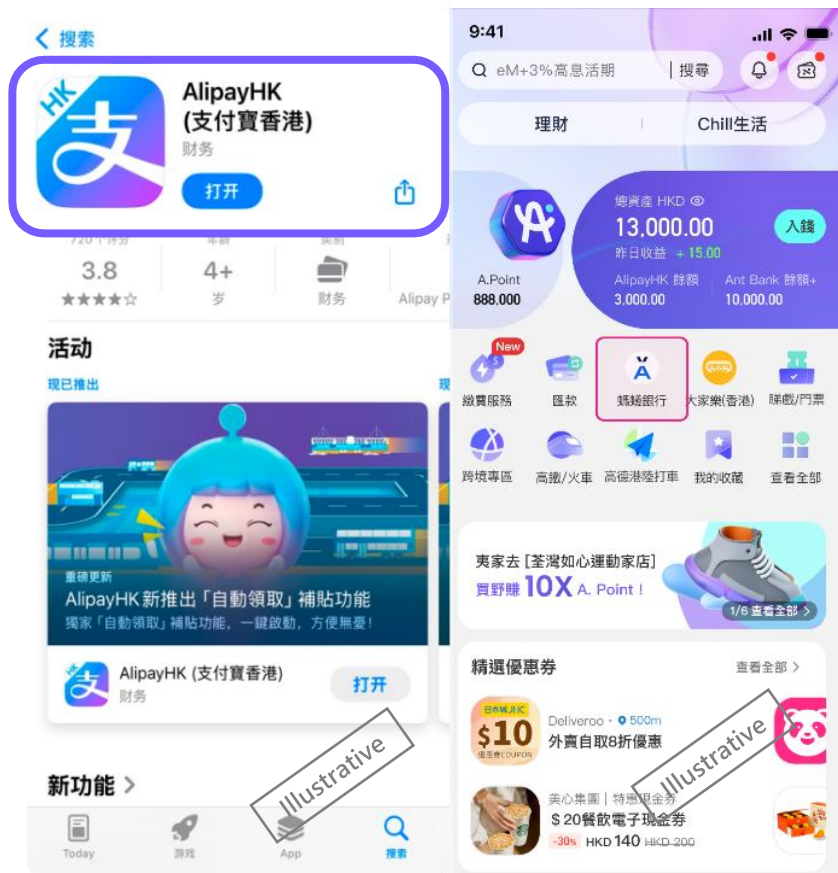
< 搜索

HK 支

AlipayHK
(支付寶香港)
财务

打开

720个评分
3.8
★★★★☆

年龄
4+
岁

类别
财务

Alipay P

活动

现已推出

重磅更新
AlipayHK 新推出「自動領取」補貼功能
獨家「自動領取」補貼功能，一鍵啟動，方便無憂！

AlipayHK (支付寶香港)
财务
打开

新功能 >

Today
游戏
App
搜索

Illustrative

9:41

eM+3%高息活期 | 搜尋

理財
Chill生活

總資產 HKD
13,000.00
昨日收益 + 15.00
入錢

A.Point
888,000

AlipayHK 餘額
3,000.00

Ant Bank 餘額+
10,000.00

New
繳費服務
匯款
螞蟻銀行
大家樂(香港)
睇戲/門票

跨境專區
高鐵/火車
高德港陸打車
我的收藏
查看全部

夷家去 [荃灣如心運動家店]
買野賺 10X A. Point !
1/6 查看全部 >

精選優惠券
查看全部 >

$10
Deliveroo · 500m
外賣自取8折優惠

美心集團 | 特惠現金券
$20餐飲電子現金券
-30% HKD 140 HKD 200

Illustrative